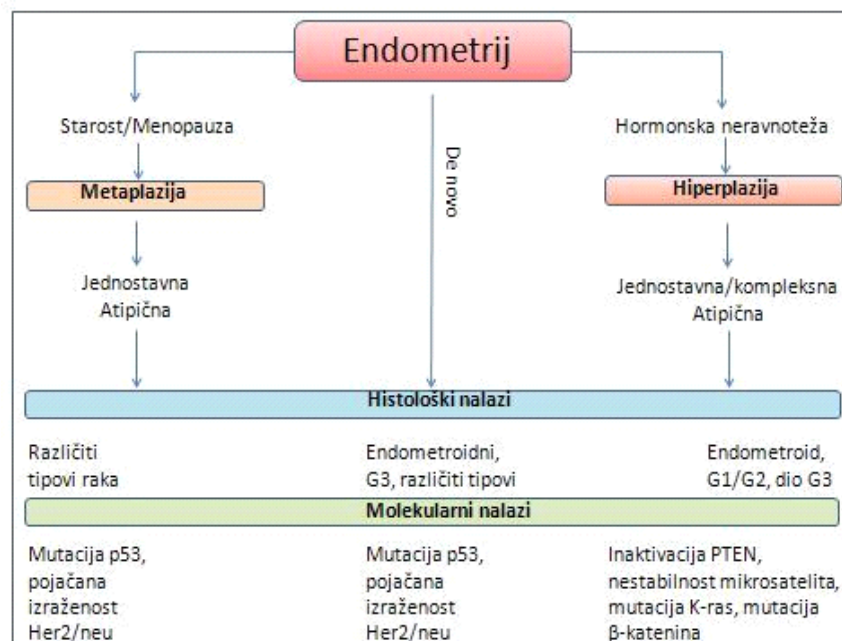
Endometrij

Starost/Menopauza

Metaplazija

Jednostavna
Atipična

De novo

Hormonska neravnoteža

Hiperplazija

Jednostavna/kompleksna
Atipična

Histološki nalazi

Različiti tipovi raka

Endometroidni, G3, različiti tipovi

Endometroid, G1/G2, dio G3

Molekularni nalazi

Mutacija p53, pojačana izraženost Her2/neu

Mutacija p53, pojačana izraženost Her2/neu

Inaktivacija PTEN, nestabilnost mikrosatelita, mutacija K-ras, mutacija β-katenina